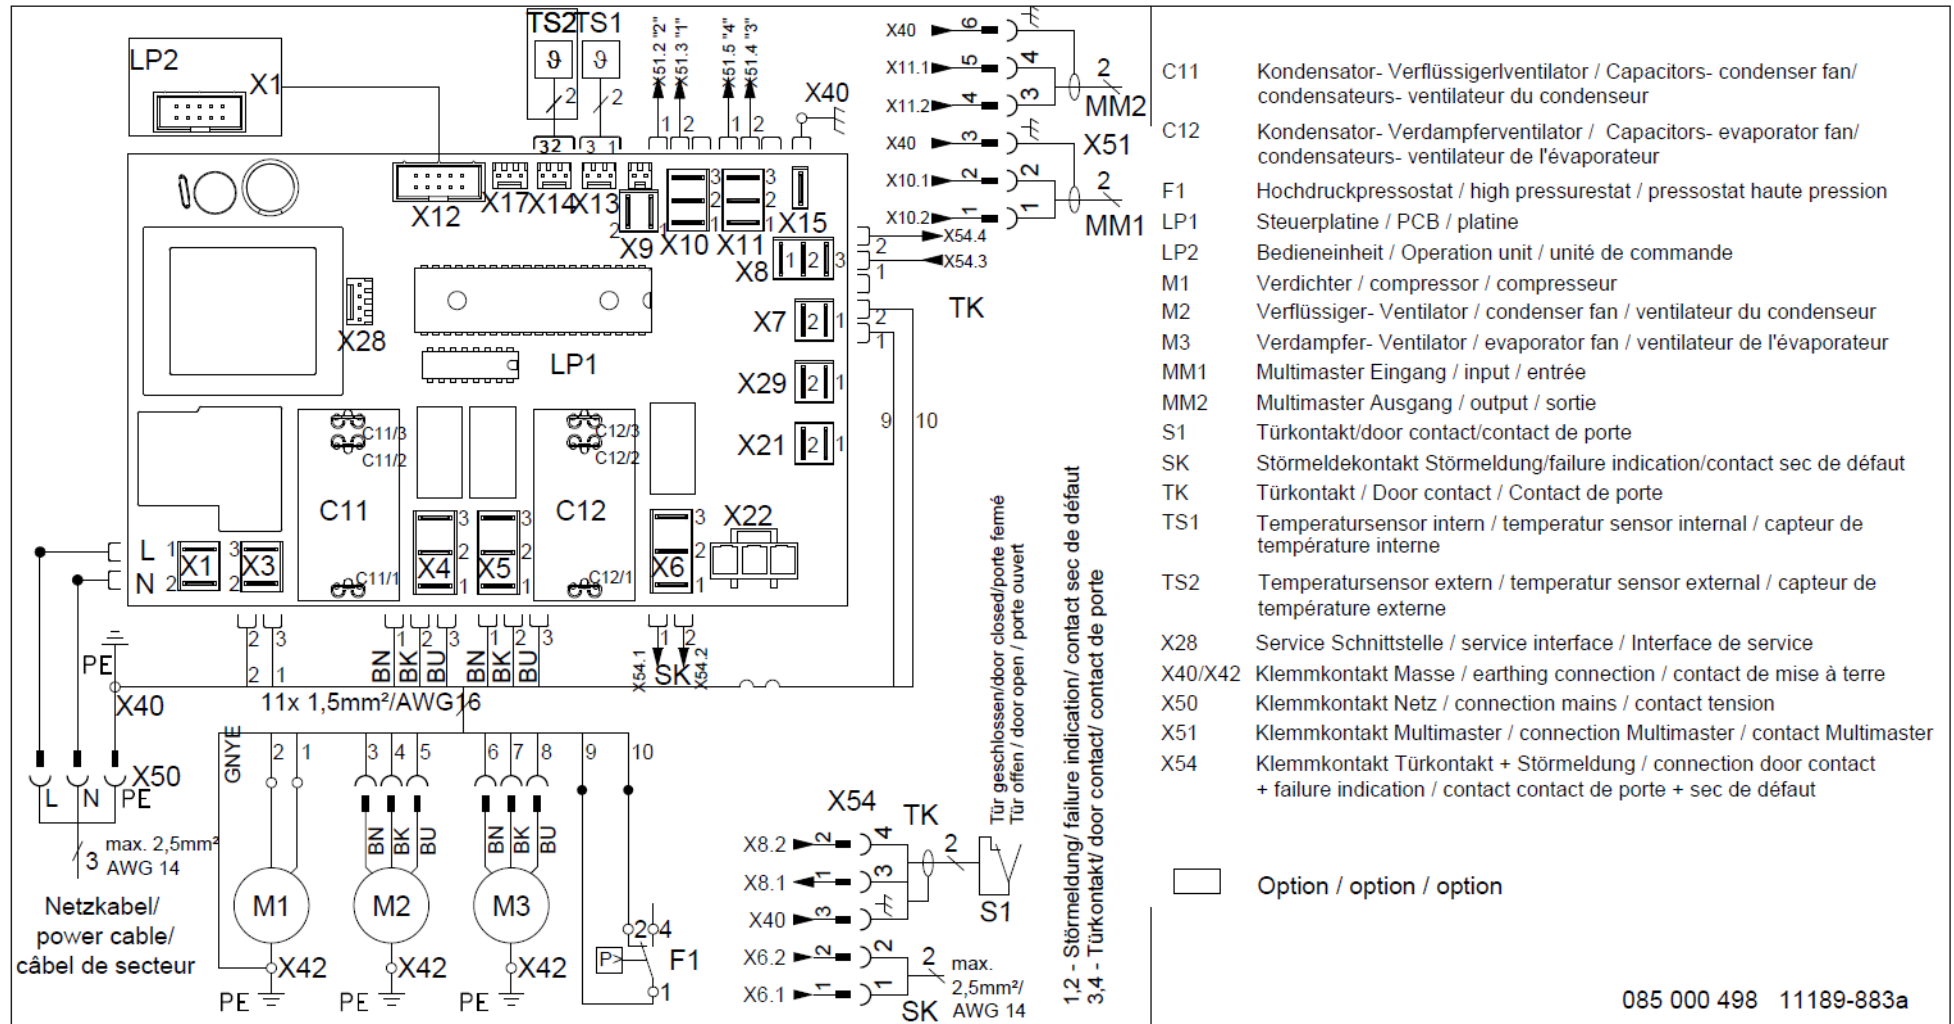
LP2
X1
TS2 TS1
X51.2 "2"
X51.3 "1"
X51.5 "4"
X51.4 "3"
X40
X12
X17 X14 X13
X9 X10 X11 X15
X8
X28
LP1
X7
X29
X21
C11/3
C11/2
C11
C12/3
C12/2
C12
X22
L
N
X1 X3
X4 X5 X6
C11/1
C12/1
PE
X40
BN BK BU
BN BK BU
X54.1 SK X54.2
11x 1,5mm²/AWG16
9 10
X40
X11.1
X11.2
X40
X10.1
X10.2
MM2
X51
MM1
X54.4
X54.3
TK
X50
L N PE
3 max. 2,5mm² AWG 14
Netzkabel/ power cable/ câbel de secteur
GNYE
M1
X42
PE
BN BK BU
M2
X42
PE
BN BK BU
M3
X42
PE
F1
P>
X54
TK
X8.2
X8.1
X40
X6.2
X6.1
S1
SK
max. 2,5mm²/ AWG 14
Tür geschlossen/door closed/porte fermé
Tür offen / door open / porte ouvert
1,2 - Störmeldung/ failure indication/ contact sec de défaut
3,4 - Türkontakt/ door contact/ contact de porte

| | |
|---|---|
| C11 | Kondensator- Verflüssigerlventilator / Capacitors- condenser fan/ condensateurs- ventilateur du condenseur |
| C12 | Kondensator- Verdampferventilator / Capacitors- evaporator fan/ condensateurs- ventilateur de l'évaporateur |
| F1 | Hochdruckpressostat / high pressurestat / pressostat haute pression |
| LP1 | Steuerplatine / PCB / platine |
| LP2 | Bedieneinheit / Operation unit / unité de commande |
| M1 | Verdichter / compressor / compresseur |
| M2 | Verflüssiger- Ventilator / condenser fan / ventilateur du condenseur |
| M3 | Verdampfer- Ventilator / evaporator fan / ventilateur de l'évaporateur |
| MM1 | Multimaster Eingang / input / entrée |
| MM2 | Multimaster Ausgang / output / sortie |
| S1 | Türkontakt/door contact/contact de porte |
| SK | Störmeldekontakt Störmeldung/failure indication/contact sec de défaut |
| TK | Türkontakt / Door contact / Contact de porte |
| TS1 | Temperatursensor intern / temperatur sensor internal / capteur de température interne |
| TS2 | Temperatursensor extern / temperatur sensor external / capteur de température externe |
| X28 | Service Schnittstelle / service interface / Interface de service |
| X40/X42 | Klemmkontakt Masse / earthing connection / contact de mise à terre |
| X50 | Klemmkontakt Netz / connection mains / contact tension |
| X51 | Klemmkontakt Multimaster / connection Multimaster / contact Multimaster |
| X54 | Klemmkontakt Türkontakt + Störmeldung / connection door contact + failure indication / contact contact de porte + sec de défaut |

Option / option / option

085 000 498 11189-883a